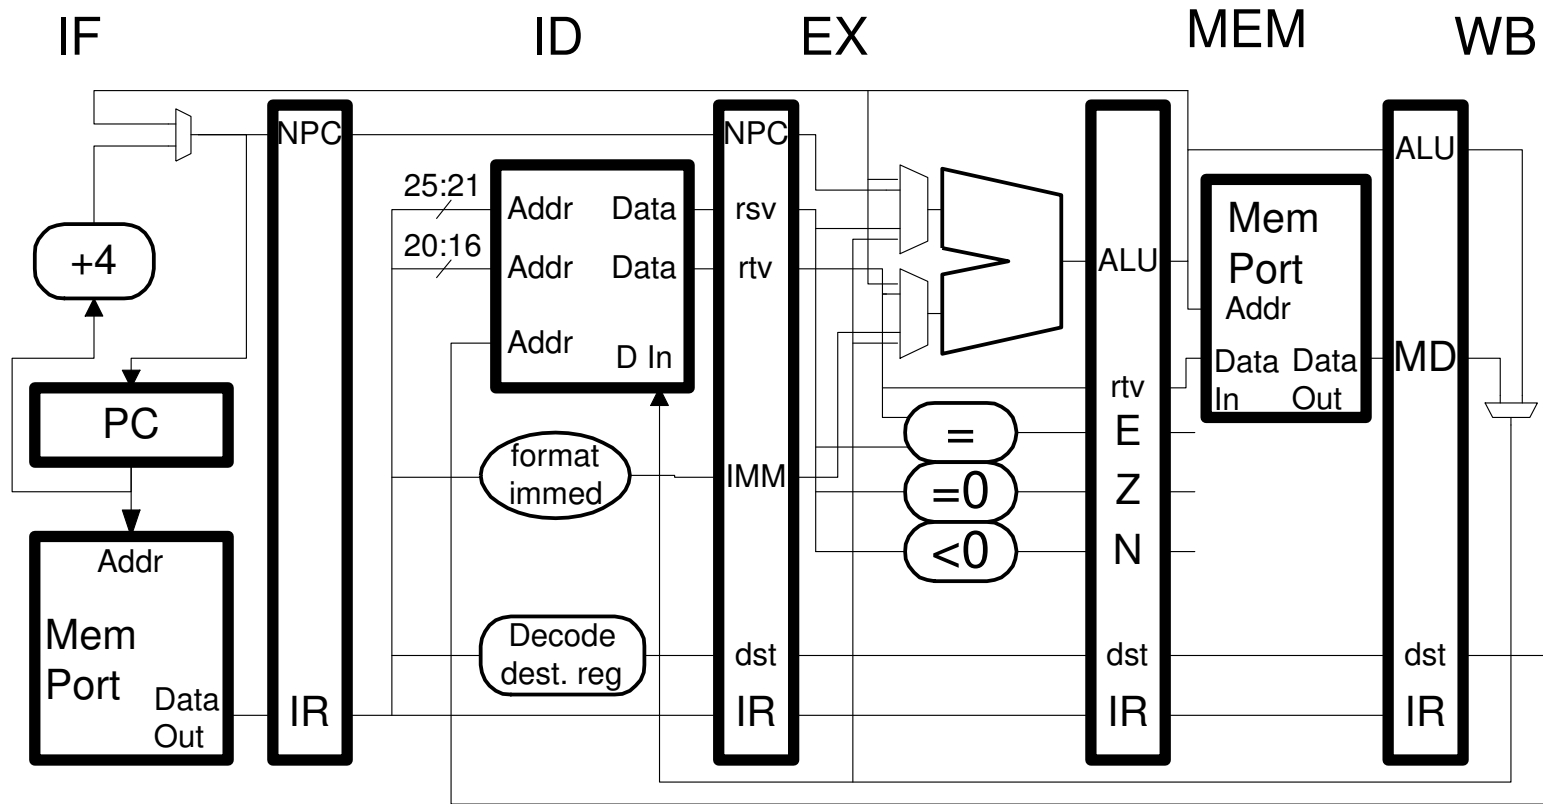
IF ID EX MEM WB

NPC

+4

PC

Addr

Mem Port

Data Out

IR

25:21

20:16

Addr Data

Addr Data

Addr D In

format immed

Decode dest. reg

NPC

rsv

rtv

IMM

dst

IR

=

=0

<0

ALU

rtv

E

Z

N

dst

IR

Mem Port

Addr

Data In

Data Out

ALU

MD

dst

IR